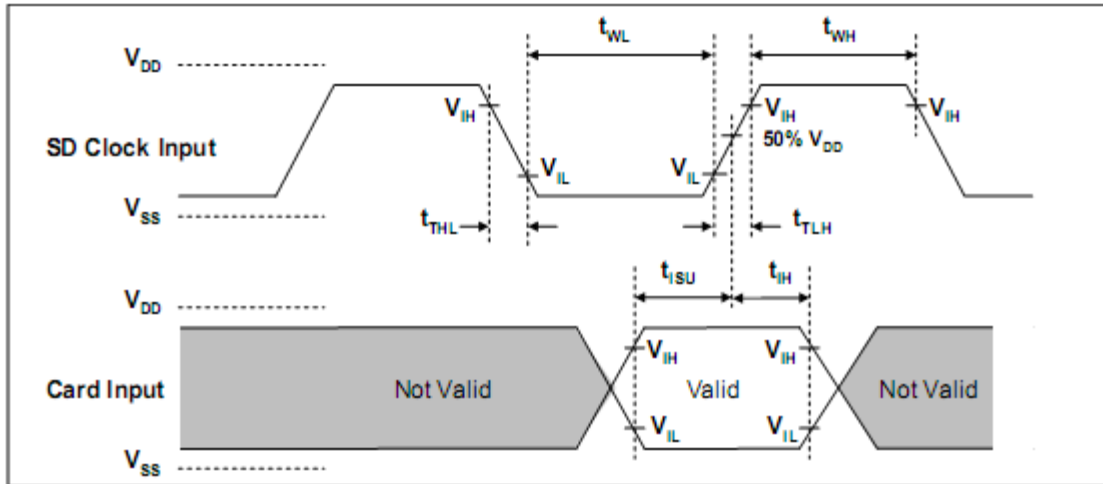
$t_{WL}$
$t_{WH}$
$V_{DD}$
$V_{IH}$
$V_{IH}$
$V_{IH}$
50% $V_{DD}$
SD Clock Input
$V_{IL}$
$V_{IL}$
$V_{SS}$
$t_{THL}$
$t_{TLH}$
$t_{ISU}$
$t_{IH}$
$V_{DD}$
$V_{IH}$
$V_{IH}$
Card Input
Not Valid
Valid
Not Valid
$V_{IL}$
$V_{IL}$
$V_{SS}$